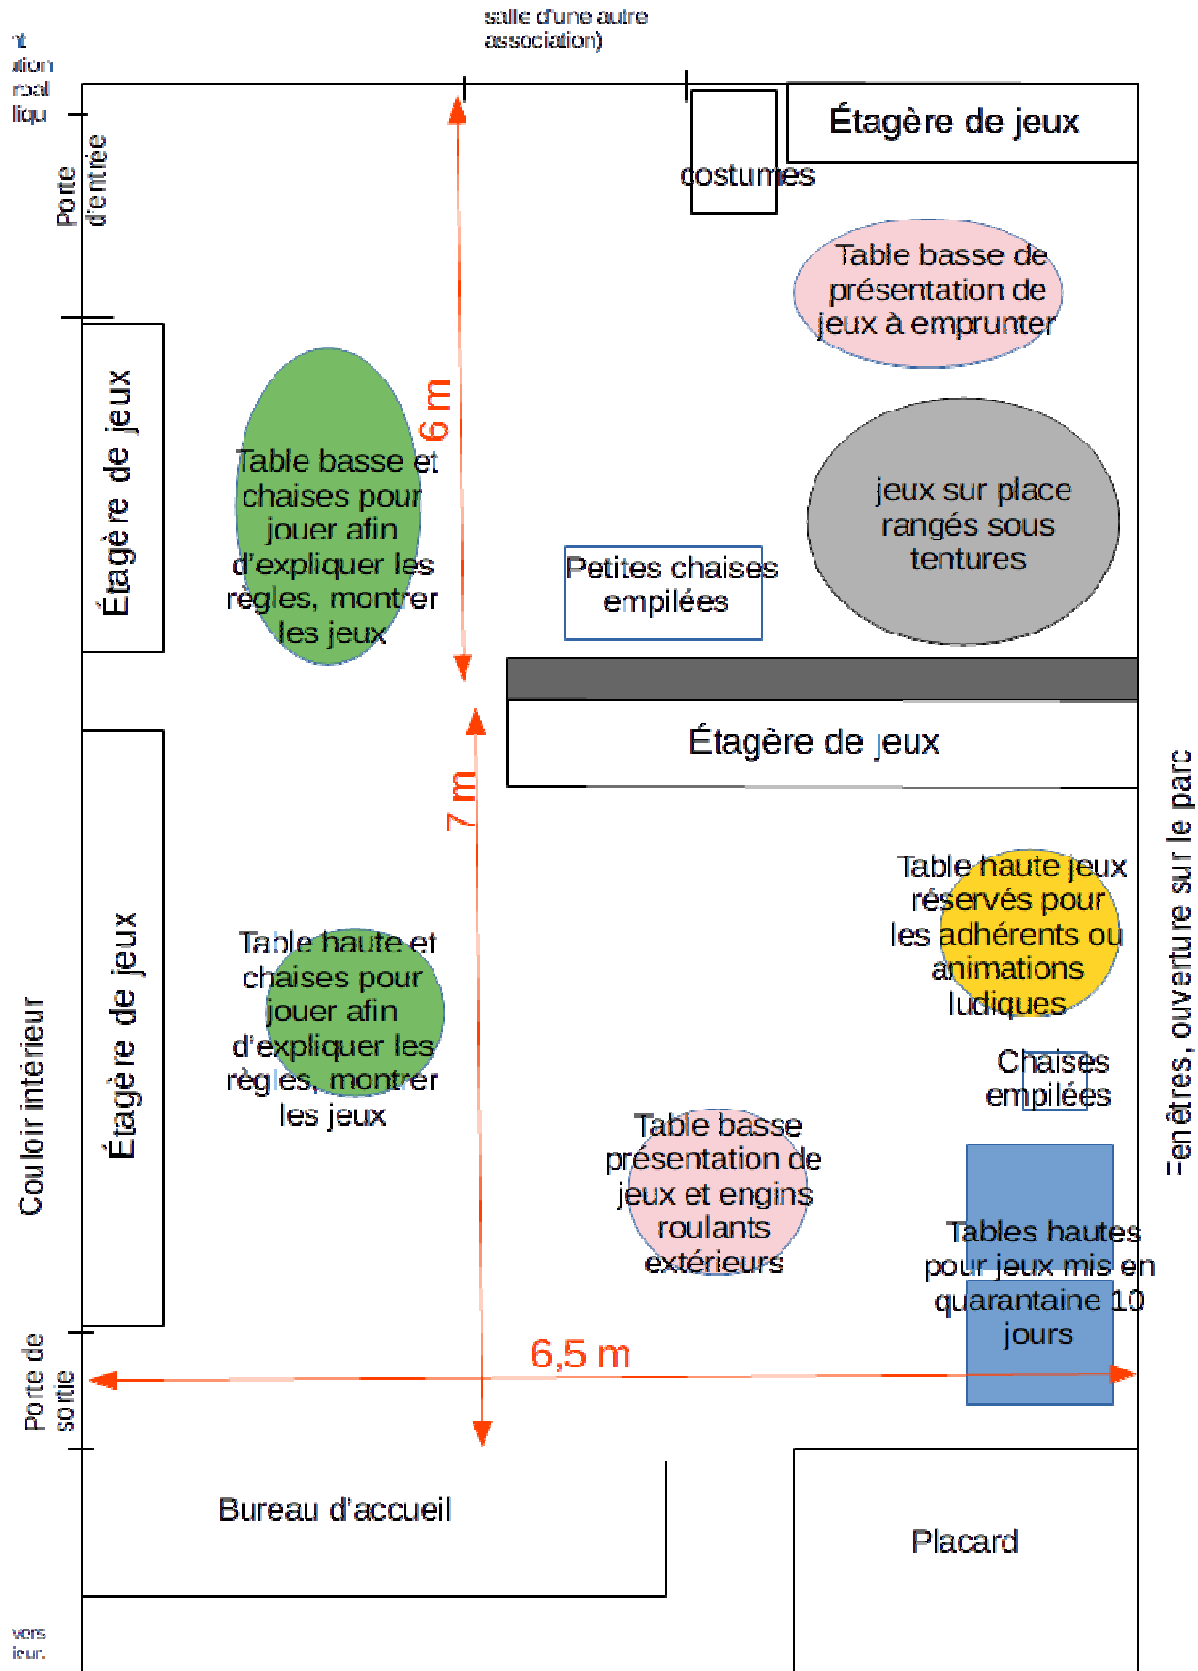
salle d'une autre association)

nt
ation
rcal
liqu

Porte d'entrée

Étagère de jeux

costumes

Table basse de présentation de jeux à emprunter

Étagère de jeux

Table basse et chaises pour jouer afin d'expliquer les règles, montrer les jeux

6 m

jeux sur place rangés sous tentures

Petites chaises empilées

Étagère de jeux

7 m

Fenêtres, ouverture sur le parc

Table haute jeux réservés pour les adhérents ou animations ludiques

Couloir intérieur

Étagère de jeux

Table haute et chaises pour jouer afin d'expliquer les règles, montrer les jeux

Chaises empilées

Table basse présentation de jeux et engins roulants extérieurs

Tables hautes pour jeux mis en quarantaine 10 jours

Porte de sortie

6,5 m

Bureau d'accueil

Placard

vers leur.